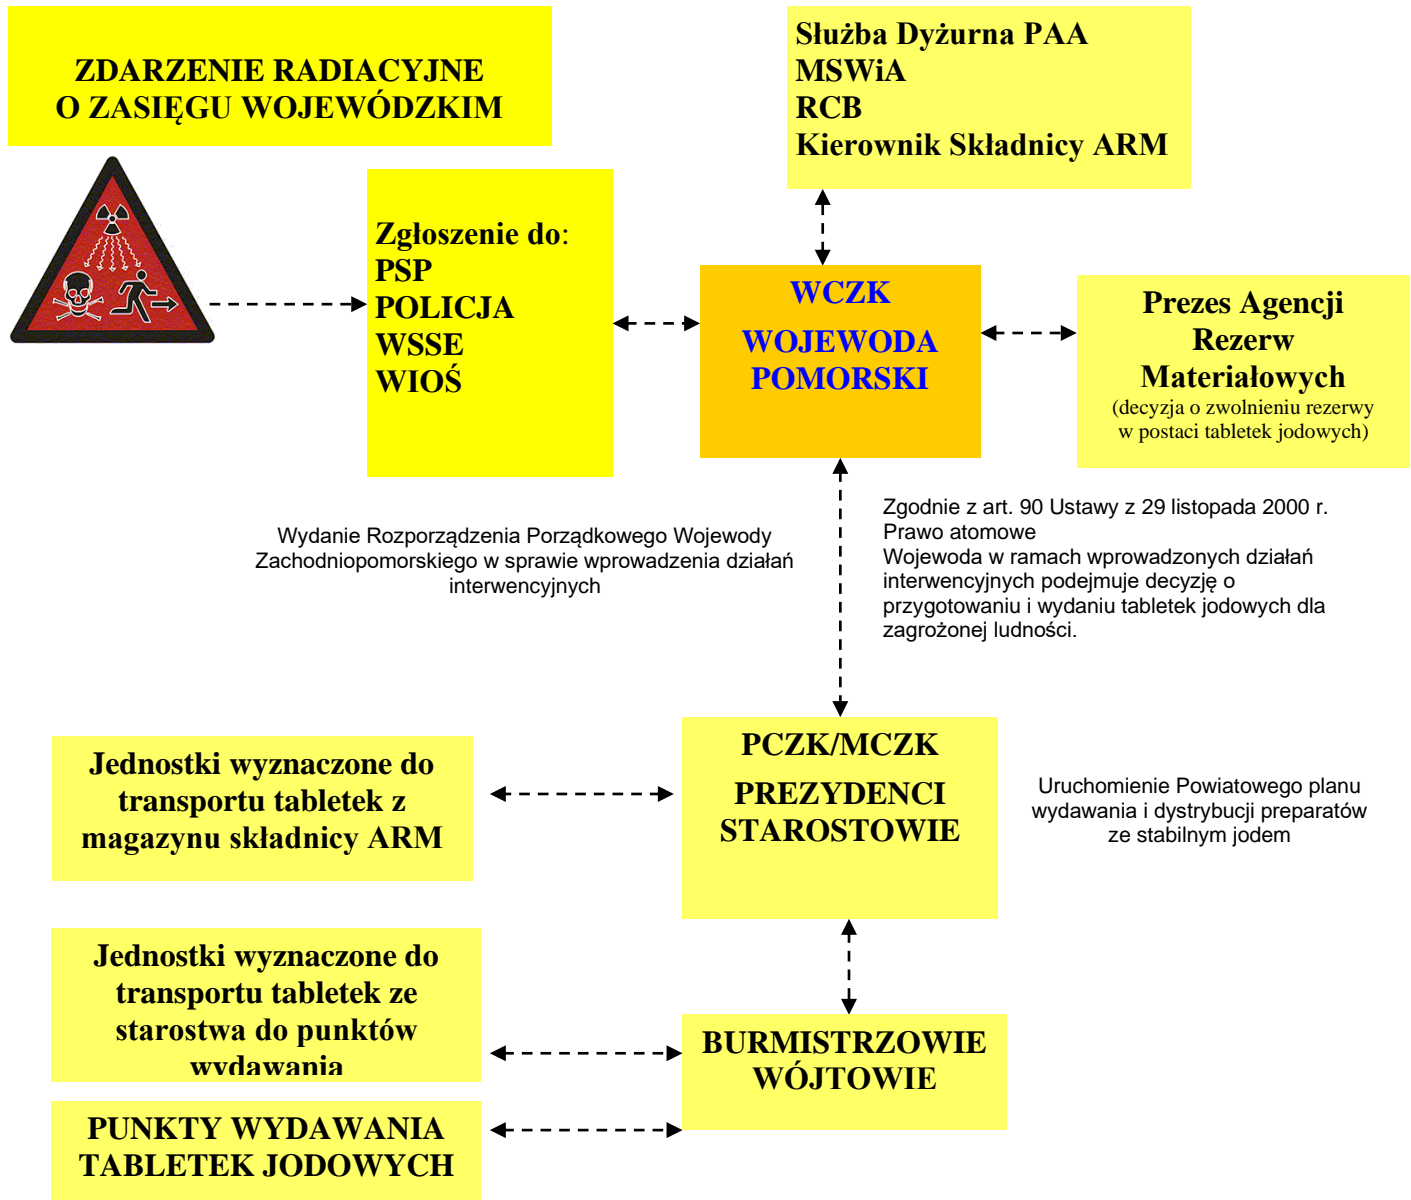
ZDARZENIE RADIACYJNE O ZASIĘGU WOJEWÓDZKIM

Służba Dyżurna PAA
MSWiA
RCB
Kierownik Składnicy ARM

Zgłoszenie do:
PSP
POLICJA
WSSE
WIOŚ

WCZK

WOJEWODA POMORSKI

Prezes Agencji Rezerw Materiałowych
(decyzja o zwolnieniu rezerwy w postaci tabletek jodowych)

Wydanie Rozporządzenia Porządkowego Wojewody Zachodniopomorskiego w sprawie wprowadzenia działań interwencyjnych

Zgodnie z art. 90 Ustawy z 29 listopada 2000 r. Prawo atomowe
Wojewoda w ramach wprowadzonych działań interwencyjnych podejmuje decyzję o przygotowaniu i wydaniu tabletek jodowych dla zagrożonej ludności.

Jednostki wyznaczone do transportu tabletek z magazynu składnicy ARM

PCZK/MCZK

PREZYDENCI STAROSTOWIE

Uruchomienie Powiatowego planu wydawania i dystrybucji preparatów ze stabilnym jodem

Jednostki wyznaczone do transportu tabletek ze starostwa do punktów wydawania

BURMISTRZOWIE WÓJTOWIE

PUNKTY WYDAWANIA TABLETEK JODOWYCH